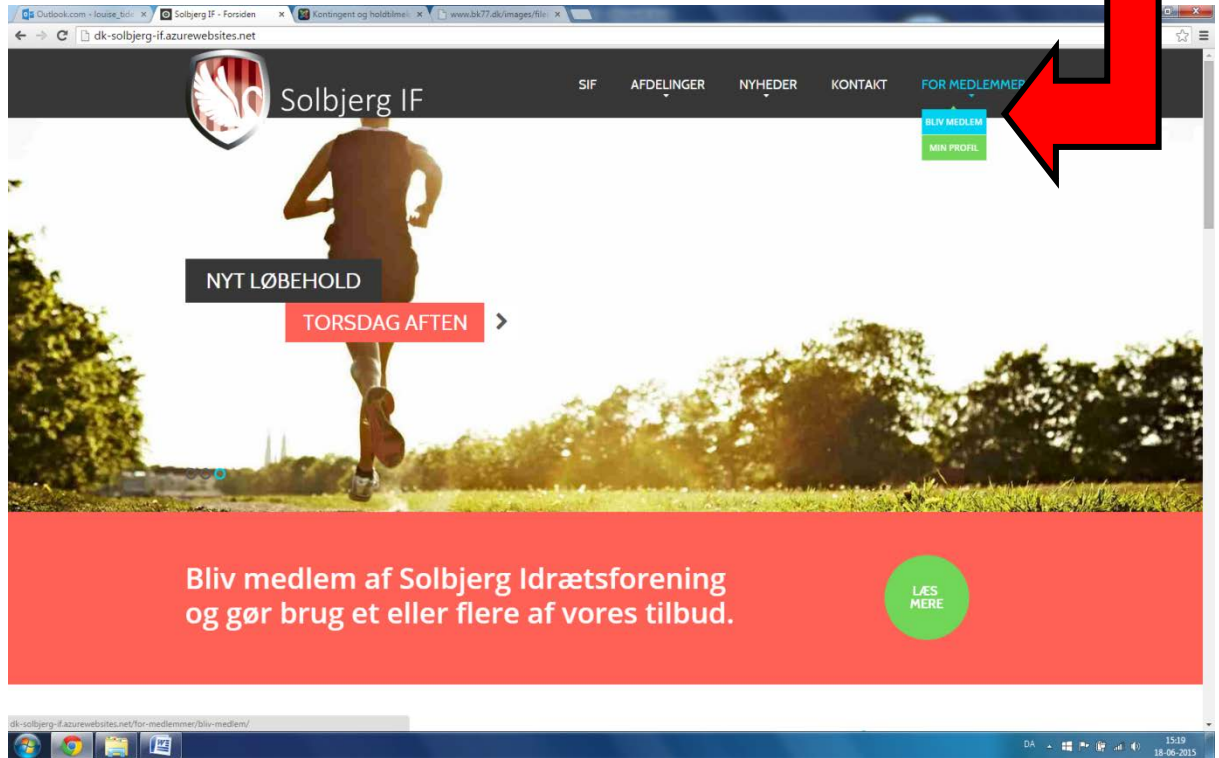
Outlook.com - louise_bdc ×
Solbjerg IF - Forsiden ×
Kontingent og holdtilmel ×
www.bk77.dk/images/file ×

dk-solbjerg-if.azurewebsites.net

Solbjerg IF

SIF
AFDELINGER
NYHEDER
KONTAKT
FOR MEDLEMMER

BLIV MEDLEM
MIN PROFIL

NYT LØBEHOLD
TORSDAG AFTEN

Bliv medlem af Solbjerg Idrætsforening og gør brug et eller flere af vores tilbud.

LÆS MERE

dk-solbjerg-if.azurewebsites.net/for-medlemmer/bliv-medlem/

DA
15:19
18-06-2015